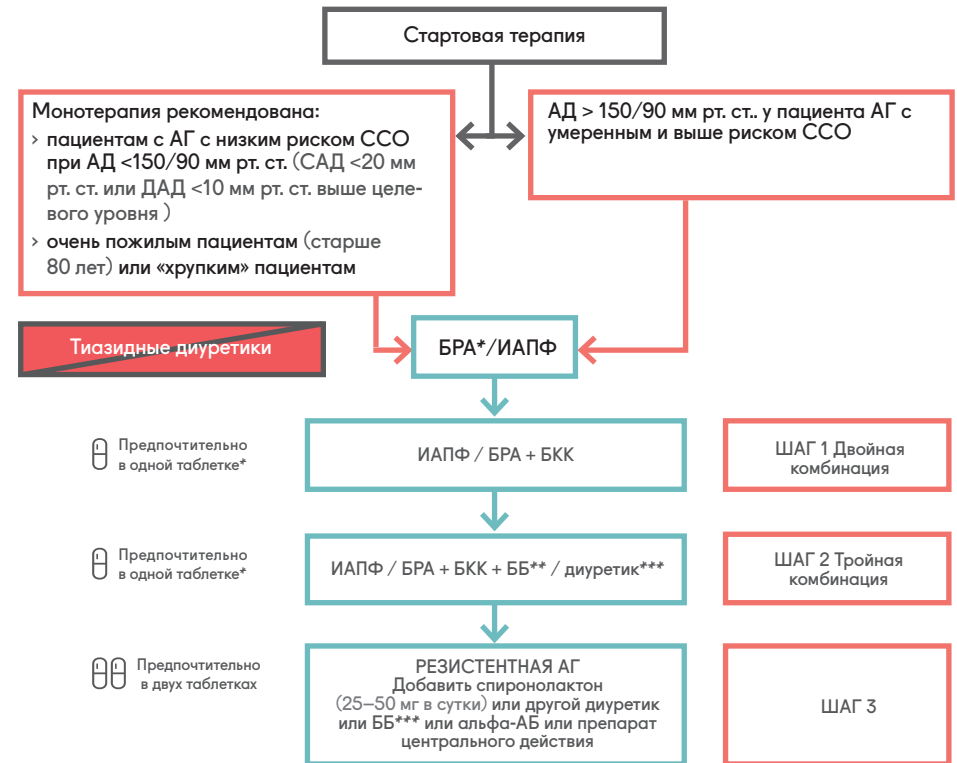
Стартовая терапия

Монотерапия рекомендована:
› пациентам с АГ с низким риском ССО при АД <150/90 мм рт. ст. (САД <20 мм рт. ст. или ДАД <10 мм рт. ст. выше целевого уровня )
› очень пожилым пациентам (старше 80 лет) или «хрупким» пациентам

АД > 150/90 мм рт. ст.. у пациента АГ с умеренным и выше риском ССО

Тиазидные диуретики

БРА*/ИАПФ

Предпочтительно в одной таблетке*

ИАПФ / БРА + БКК

ШАГ 1 Двойная комбинация

Предпочтительно в одной таблетке*

ИАПФ / БРА + БКК + ББ** / диуретик***

ШАГ 2 Тройная комбинация

Предпочтительно в двух таблетках

РЕЗИСТЕНТНАЯ АГ
Добавить спиронолактон (25–50 мг в сутки) или другой диуретик или ББ*** или альфа-АБ или препарат центрального действия

ШАГ 3